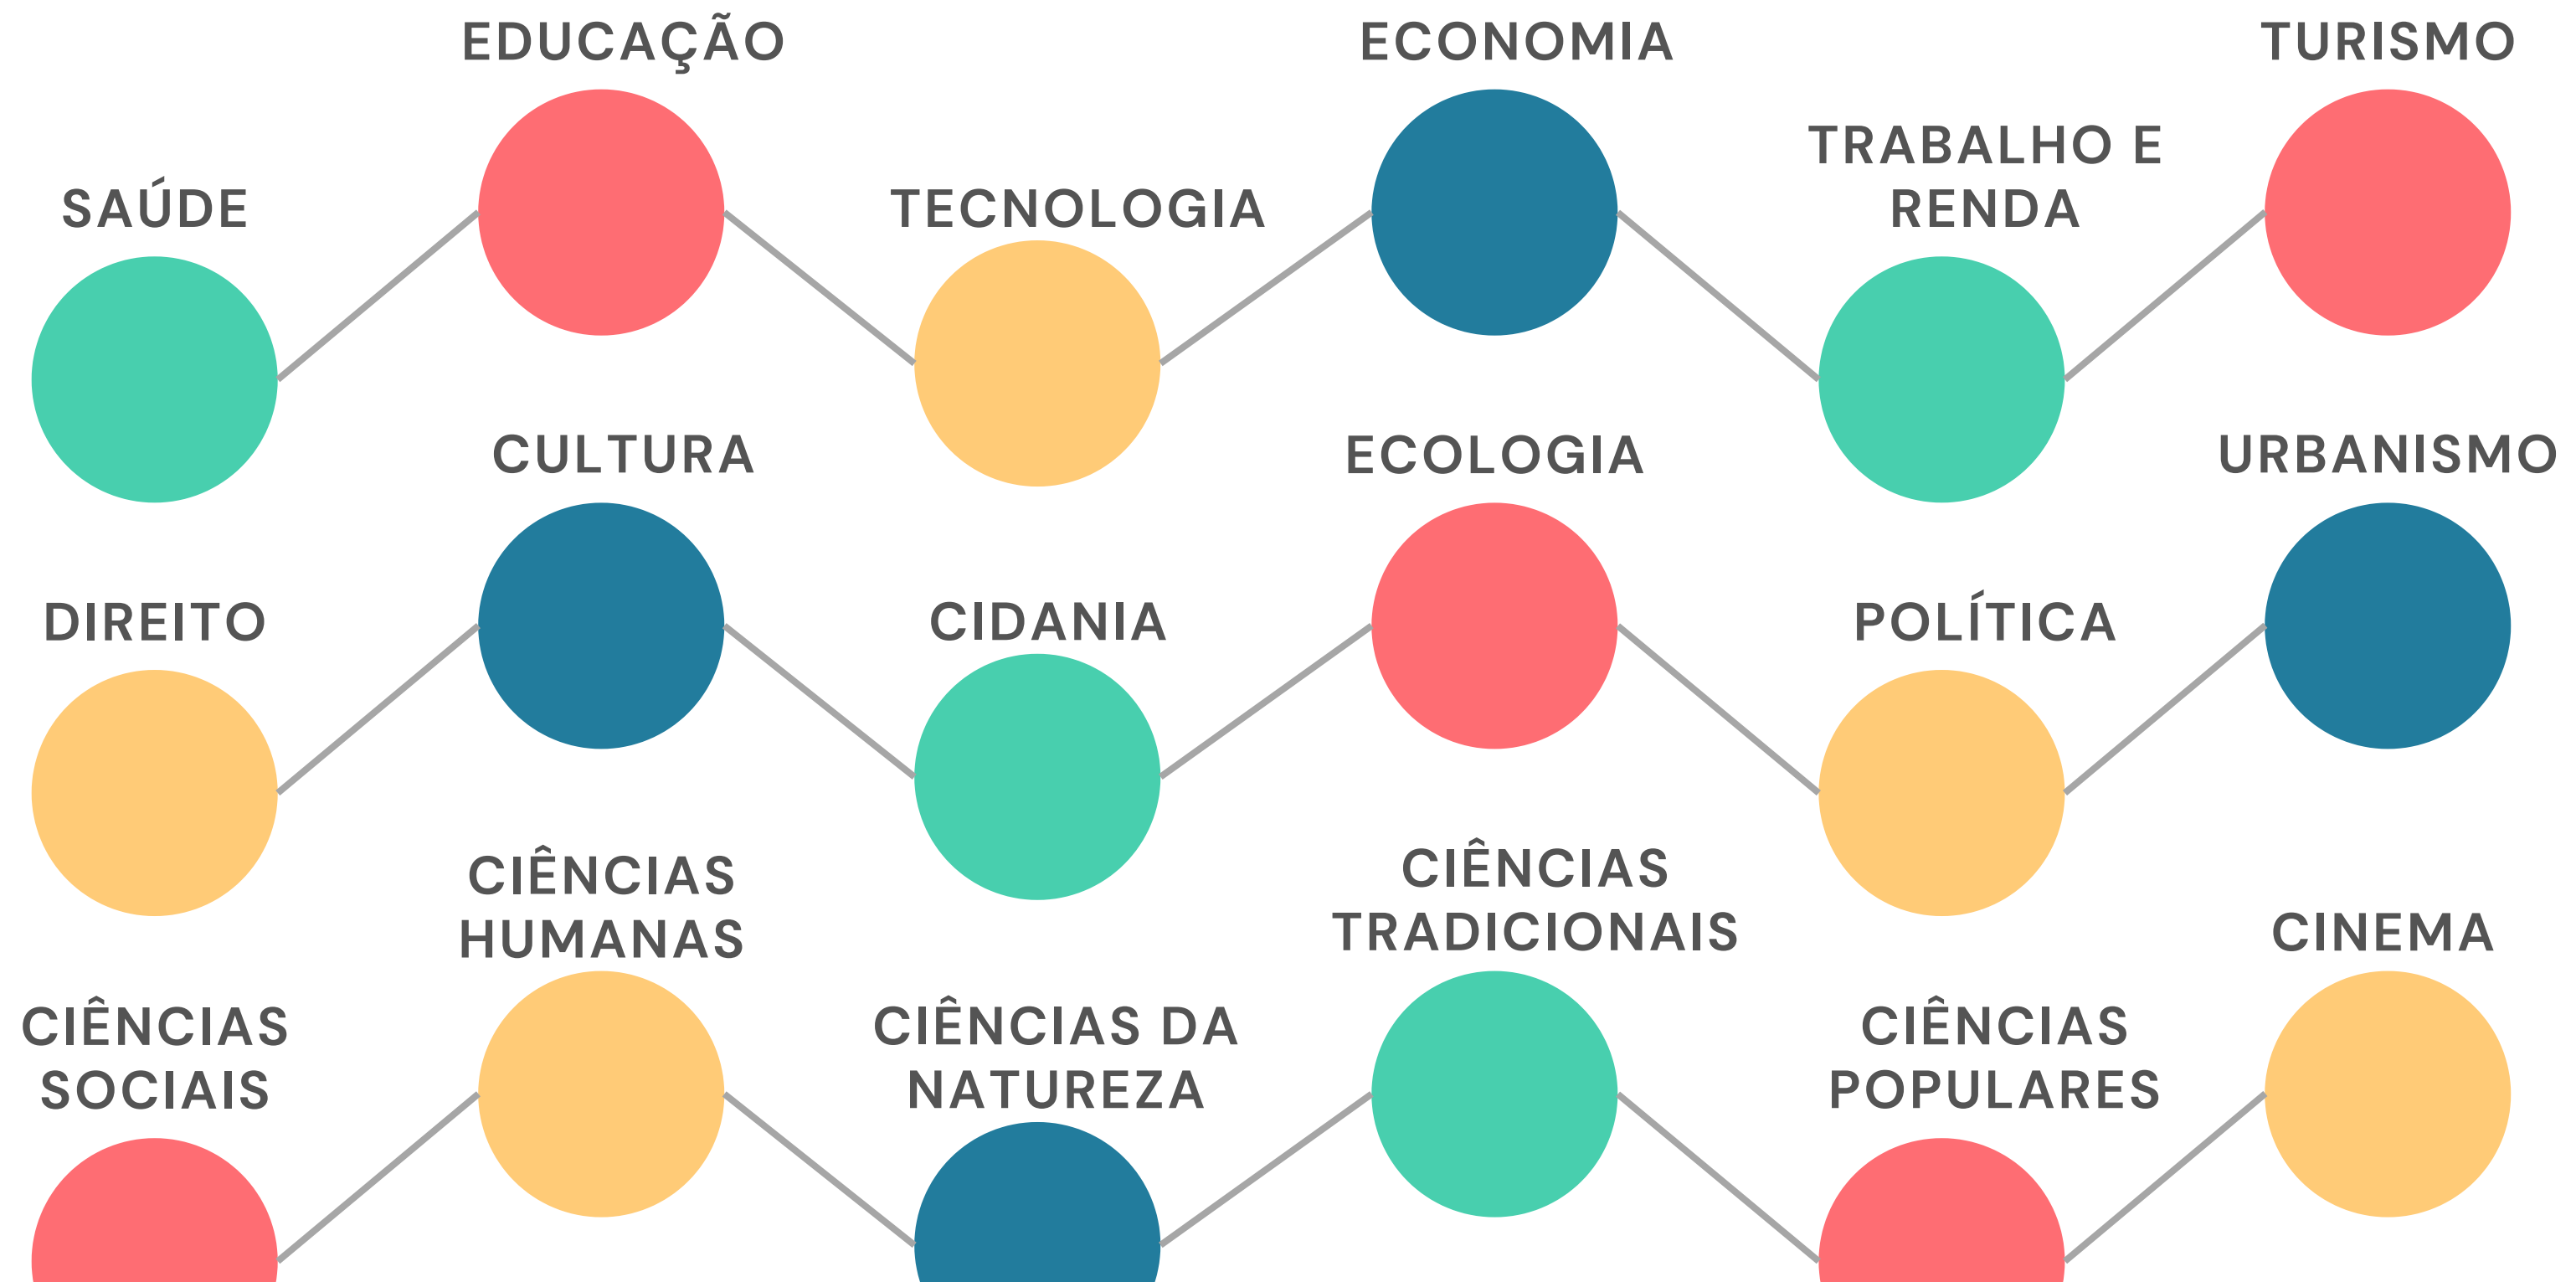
SAÚDE

EDUCAÇÃO

TECNOLOGIA

ECONOMIA

TRABALHO E RENDA

TURISMO

DIREITO

CULTURA

CIDANIA

ECOLOGIA

POLÍTICA

URBANISMO

CIÊNCIAS SOCIAIS

CIÊNCIAS HUMANAS

CIÊNCIAS DA NATUREZA

CIÊNCIAS TRADICIONAIS

CIÊNCIAS POPULARES

CINEMA